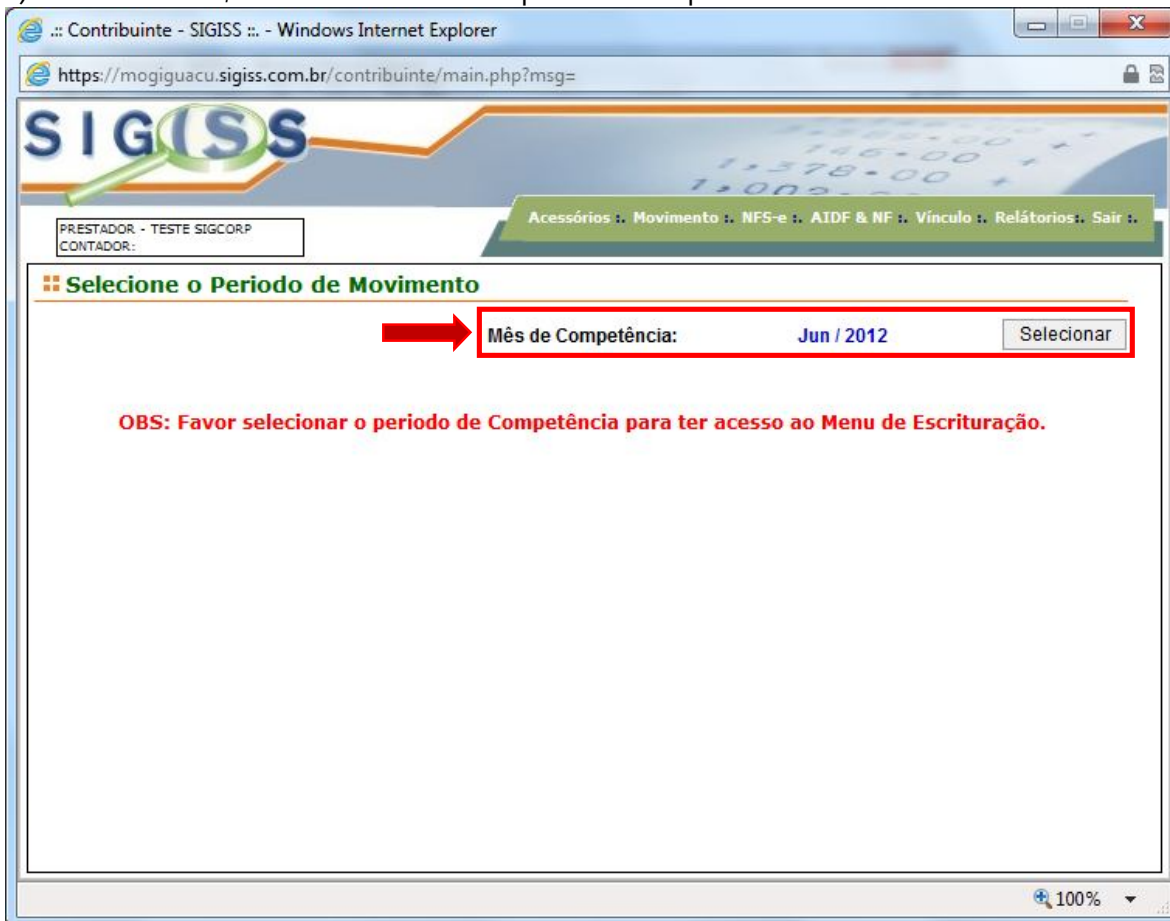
.:: Contribuinte - SIGISS ::. - Windows Internet Explorer

https://mogiguacu.sigiss.com.br/contribuinte/main.php?msg=

SIGISS

PRESTADOR - TESTE SIGCORP
CONTADOR:

Acessórios :. Movimento :. NFS-e :. AIDF & NF :. Vínculo :. Relátorios :. Sair :.

Selecione o Periodo de Movimento

Mês de Competência: Jun / 2012 Selecionar

OBS: Favor selecionar o periodo de Competência para ter acesso ao Menu de Escrituração.

100%